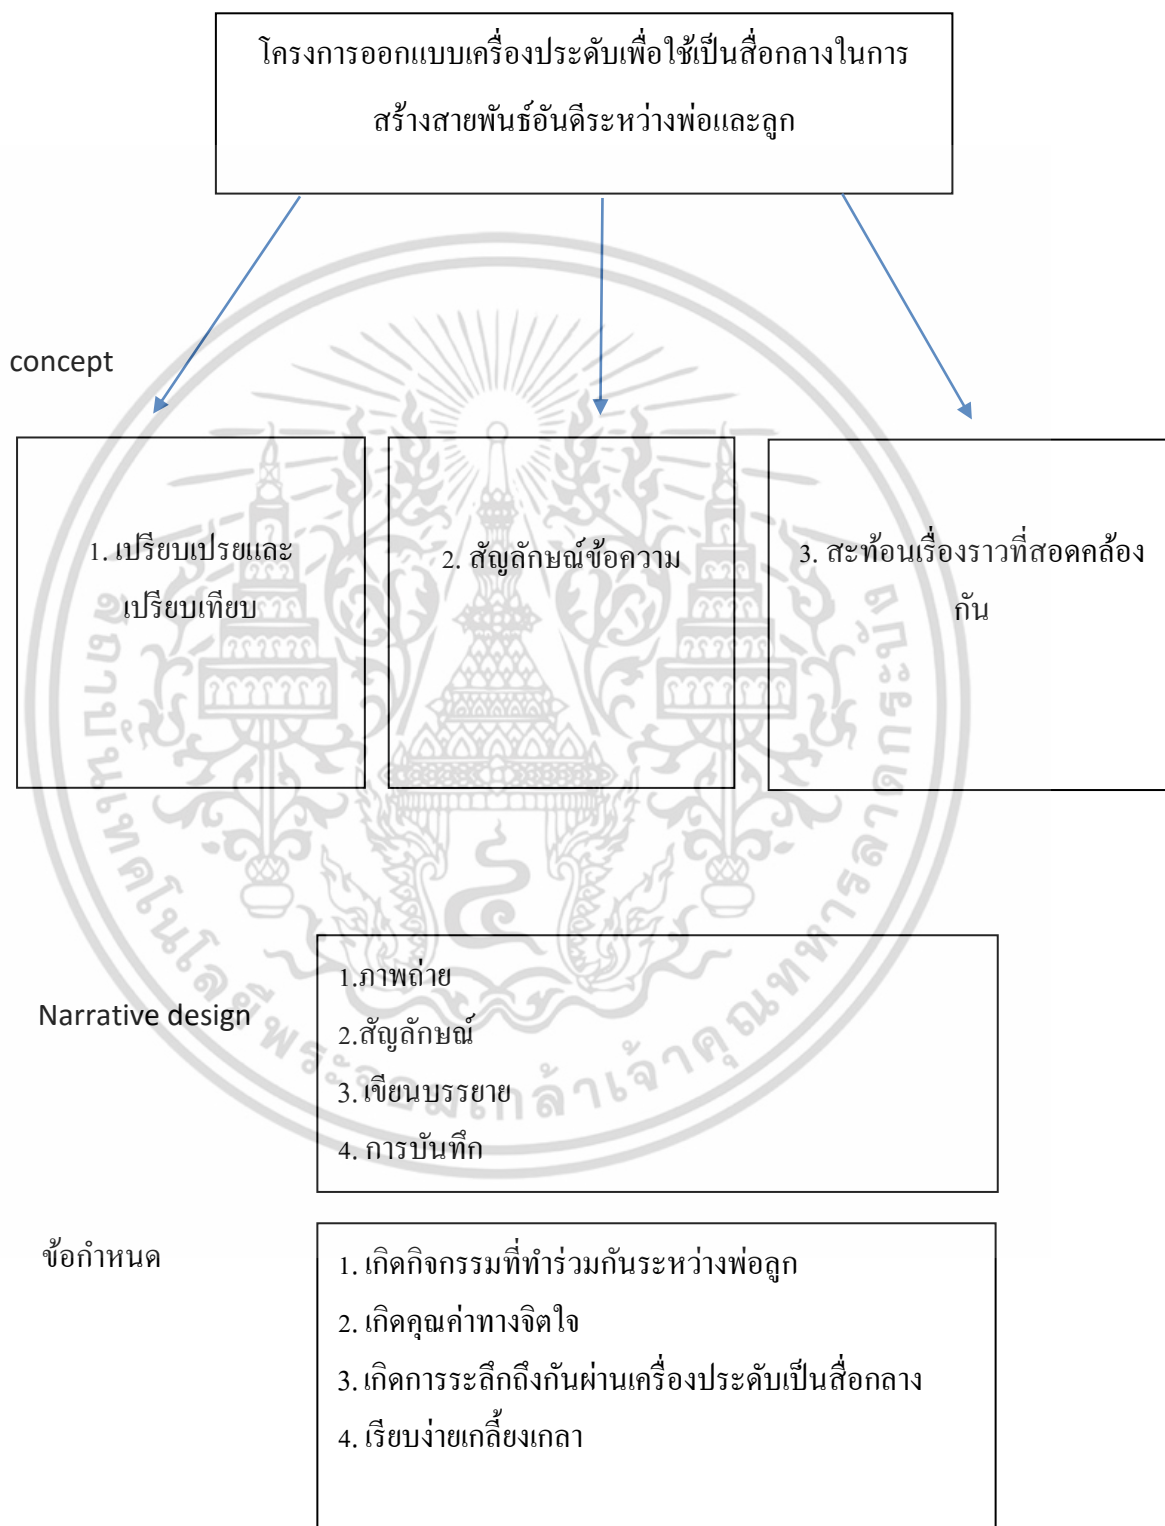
โครงการออกแบบเครื่องประดับเพื่อใช้เป็นสื่อกลางในการสร้างสายพันธ์อันดีระหว่างพ่อและลูก

concept

1. เปรียบเปรยและเปรียบเทียบ

2. สัญลักษณ์ข้อความ

3. สะท้อนเรื่องราวที่สอดคล้องกัน

Narrative design

1.ภาพถ่าย
2.สัญลักษณ์
3. เขียนบรรยาย
4. การบันทึก

ข้อกำหนด

1. เกิดกิจกรรมที่ทำร่วมกันระหว่างพ่อลูก
2. เกิดคุณค่าทางจิตใจ
3. เกิดการระลึกถึงกันผ่านเครื่องประดับเป็นสื่อกลาง
4. เรียบง่ายเกลี้ยงเกลา